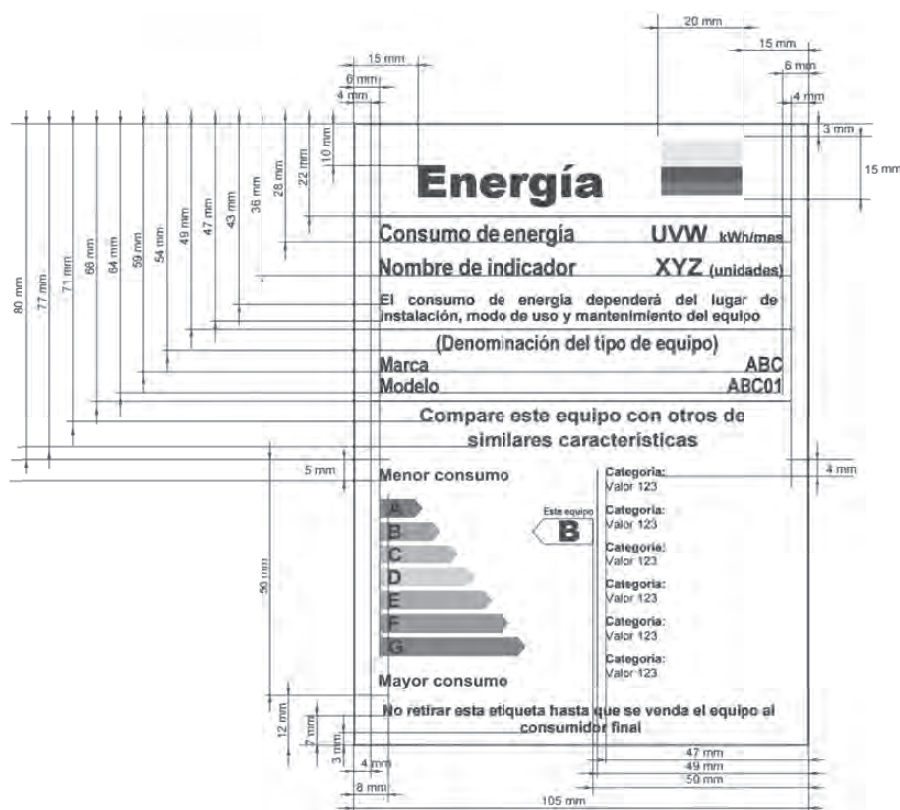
20 mm
15 mm
6 mm
4 mm
3 mm
15 mm
15 mm
6 mm
4 mm

80 mm
77 mm
71 mm
66 mm
64 mm
59 mm
54 mm
49 mm
47 mm
43 mm
36 mm
28 mm
22 mm
10 mm

Energía

Consumo de energía UVW kWh/mes

Nombre de indicador XYZ (unidades)

El consumo de energía dependerá del lugar de instalación, modo de uso y mantenimiento del equipo

(Denominación del tipo de equipo)

Marca ABC

Modelo ABC01

Compare este equipo con otros de similares características

5 mm
4 mm

Menor consumo

A
B
C
D
E
F
G

Este equipo
B

Categoria:
Valor 123
Categoria:
Valor 123
Categoria:
Valor 123
Categoria:
Valor 123
Categoria:
Valor 123
Categoria:
Valor 123

50 mm

Mayor consumo

No retirar esta etiqueta hasta que se venda el equipo al consumidor final

12 mm
7 mm
3 mm
4 mm
8 mm
47 mm
49 mm
50 mm
105 mm